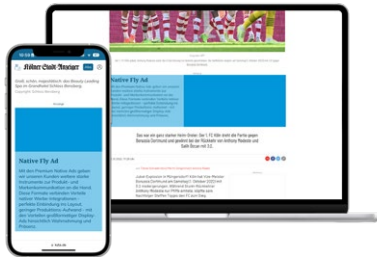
10:30

Kölner Stadt-Anzeiger

Groß, schön, eingebettet: das Beauty Leading Spa im Grandhotel Schloss Bensberg

Copyright: Schloss Bensberg

Anzeige

Native Fly Ad

Mit den Premium Native Ads geben wir unseren Kunden weitere Instrumente zur Produkt- und Markenkommunikation an die Hand. Diese Formate verbinden Vorteile nativer Werbe-integrationen – perfekte Einbettung ins Layout, geringe Produktions-Aufwand – mit den Vorteilen großformatiger Display-Ads (Verankert) Markenwirkung und Präsenz.

Native Fly Ad

Das war ein ganz starker Heim-Sieg: Der 1. FC Köln dreht die Partie gegen Borussia Dortmund und gewinnt bei der Rückkehr von Anthony Modeste mit 3:2.

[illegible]